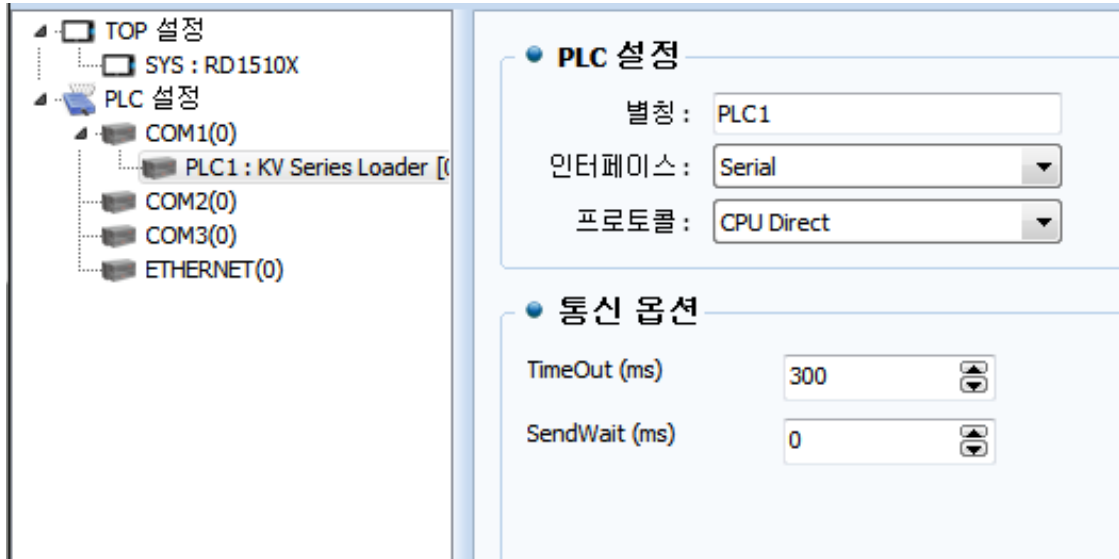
TOP 설정
SYS : RD1510X
PLC 설정
COM1(0)
PLC1 : KV Series Loader [(
COM2(0)
COM3(0)
ETHERNET(0)

PLC 설정
별칭 : PLC1
인터페이스 : Serial
프로토콜 : CPU Direct

통신 옵션
TimeOut (ms) 300
SendWait (ms) 0